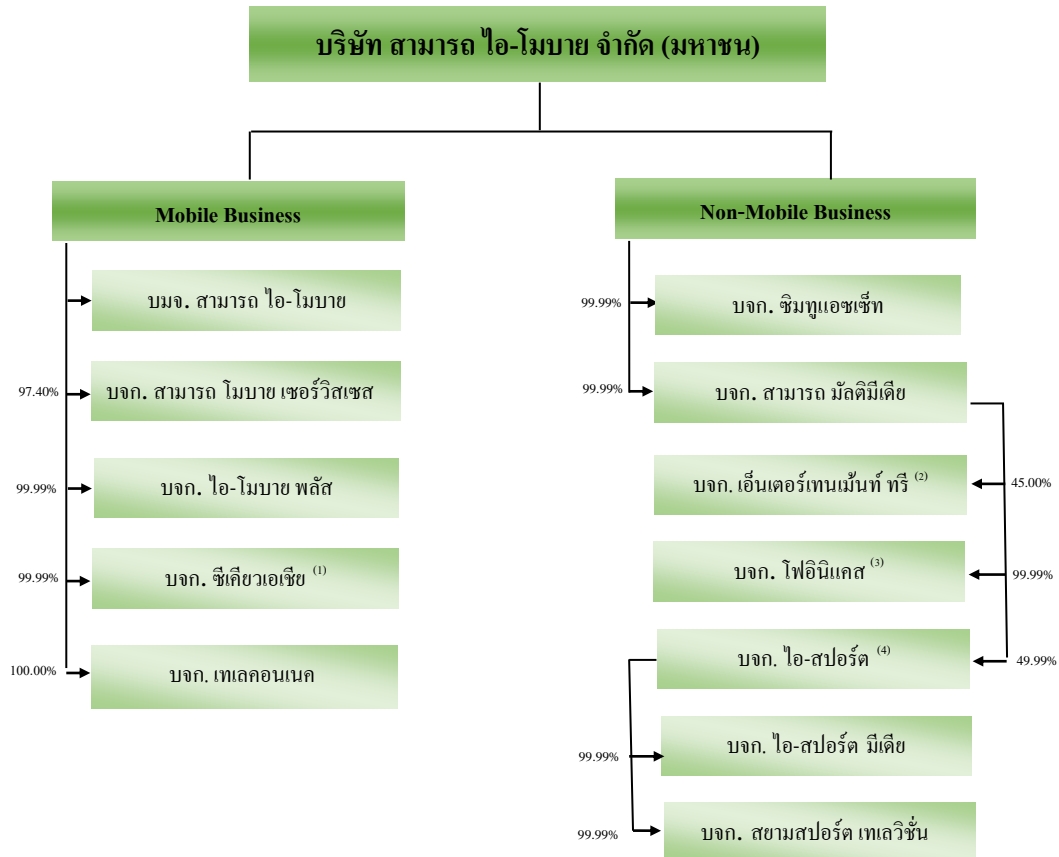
บริษัท สามารถ ไอ-โมบาย จำกัด (มหาชน)

Mobile Business

บมจ. สามารถ ไอ-โมบาย

97.40%
บจก. สามารถ โมบาย เซอร์วิสเซส

99.99%
บจก. ไอ-โมบาย พลัส

99.99%
บจก. ซีเคียวเอเชีย $^{(1)}$

100.00%
บจก. เทเลคอนเนค

Non-Mobile Business

99.99%
บจก. ซิมทูแอซเซ็ท

99.99%
บจก. สามารถ มัลติมีเดีย

45.00%
บจก. เอ็นเตอร์เทนเม้นท์ ทรี $^{(2)}$

99.99%
บจก. โฟอินิแคส $^{(3)}$

49.99%
บจก. ไอ-สปอร์ต $^{(4)}$

99.99%
บจก. ไอ-สปอร์ต มีเดีย

99.99%
บจก. สยามสปอร์ต เทเลวิชั่น